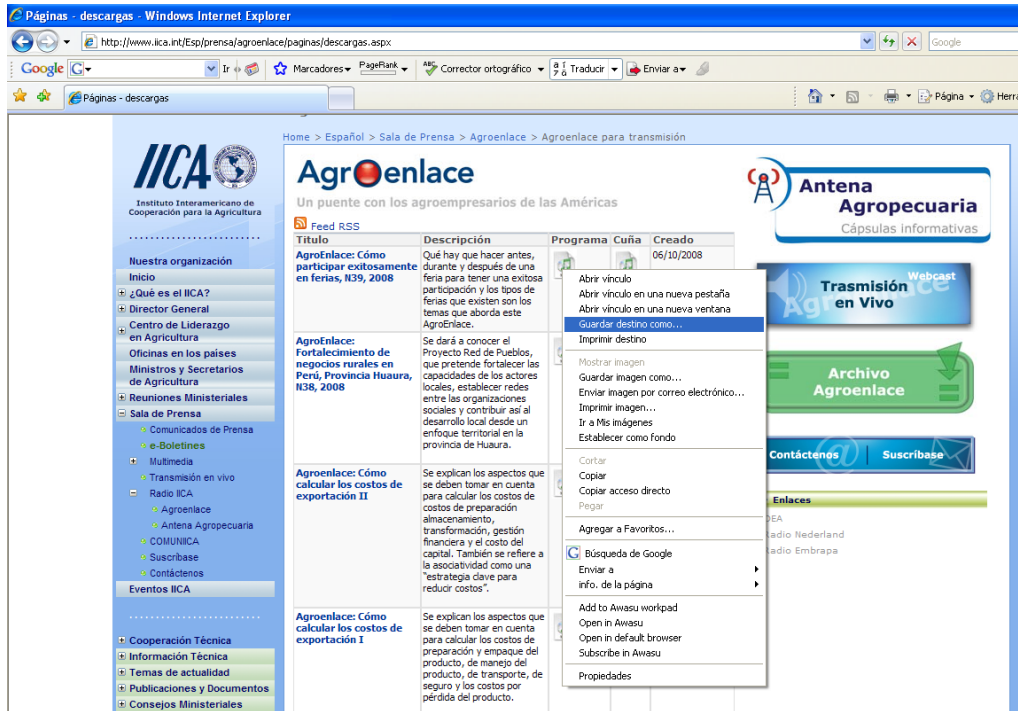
Páginas - descargas - Windows Internet Explorer

http://www.iica.int/Esp/prensa/agroenlace/paginas/descargas.aspx

Google

Google G Ir Marcadores PageRank Corrector ortográfico Traducir Enviar a

Páginas - descargas

Página Herra

Home > Español > Sala de Prensa > Agroenlace > Agroenlace para transmisión

IICA
Instituto Interamericano de Cooperación para la Agricultura

Nuestra organización
Inicio
¿Qué es el IICA?
Director General
Centro de Liderazgo en Agricultura
Oficinas en los países
Ministros y Secretarios de Agricultura
Reuniones Ministeriales
Sala de Prensa
Comunicados de Prensa
e-Boletines
Multimedia
Transmisión en vivo
Radio IICA
Agroenlace
Antena Agropecuaria
COMUNIICA
Suscríbase
Contáctenos
Eventos IICA

Cooperación Técnica
Información Técnica
Temas de actualidad
Publicaciones y Documentos
Consejos Ministeriales

AgrOenlace
Un puente con los agroempresarios de las Américas

Feed RSS

| Título | Descripción | Programa | Cuña | Creado |
|---|---|---|---|---|
| AgroEnlace: Cómo participar exitosamente en ferias, N39, 2008 | Qué hay que hacer antes, durante y después de una feria para tener una exitosa participación y los tipos de ferias que existen son los temas que aborda este AgroEnlace. | | | 06/10/2008 |
| AgroEnlace: Fortalecimiento de negocios rurales en Perú, Provincia Huaura, N38, 2008 | Se dará a conocer el Proyecto Red de Pueblos, que pretende fortalecer las capacidades de los actores locales, establecer redes entre las organizaciones sociales y contribuir así al desarrollo local desde un enfoque territorial en la provincia de Huaura. | | | |
| Agroenlace: Cómo calcular los costos de exportación II | Se explican los aspectos que se deben tomar en cuenta para calcular los costos de costos de preparación almacenamiento, transformación, gestión financiera y el costo del capital. También se refiere a la asociatividad como una "estrategia clave para reducir costos". | | | |
| Agroenlace: Cómo calcular los costos de exportación I | Se explican los aspectos que se deben tomar en cuenta para calcular los costos de preparación y empaque del producto, de manejo del producto, de transporte, de seguro y los costos por pérdida del producto. | | | |

Abrir vínculo
Abrir vínculo en una nueva pestaña
Abrir vínculo en una nueva ventana
Guardar destino como...
Imprimir destino
Mostrar imagen
Guardar imagen como...
Enviar imagen por correo electrónico...
Imprimir imagen...
Ir a Mis imágenes
Establecer como fondo
Cortar
Copiar
Copiar acceso directo
Pegar
Agregar a Favoritos...
Búsqueda de Google
Enviar a
info. de la página
Add to Awasu workpad
Open in Awasu
Open in default browser
Subscribe in Awasu
Propiedades

Antena Agropecuaria
Cápsulas informativas

Webcast
Trasmisión en Vivo

Archivo Agroenlace

Contáctenos
Suscríbase

Enlaces
DEA
Radio Nederland
Radio Embrapa